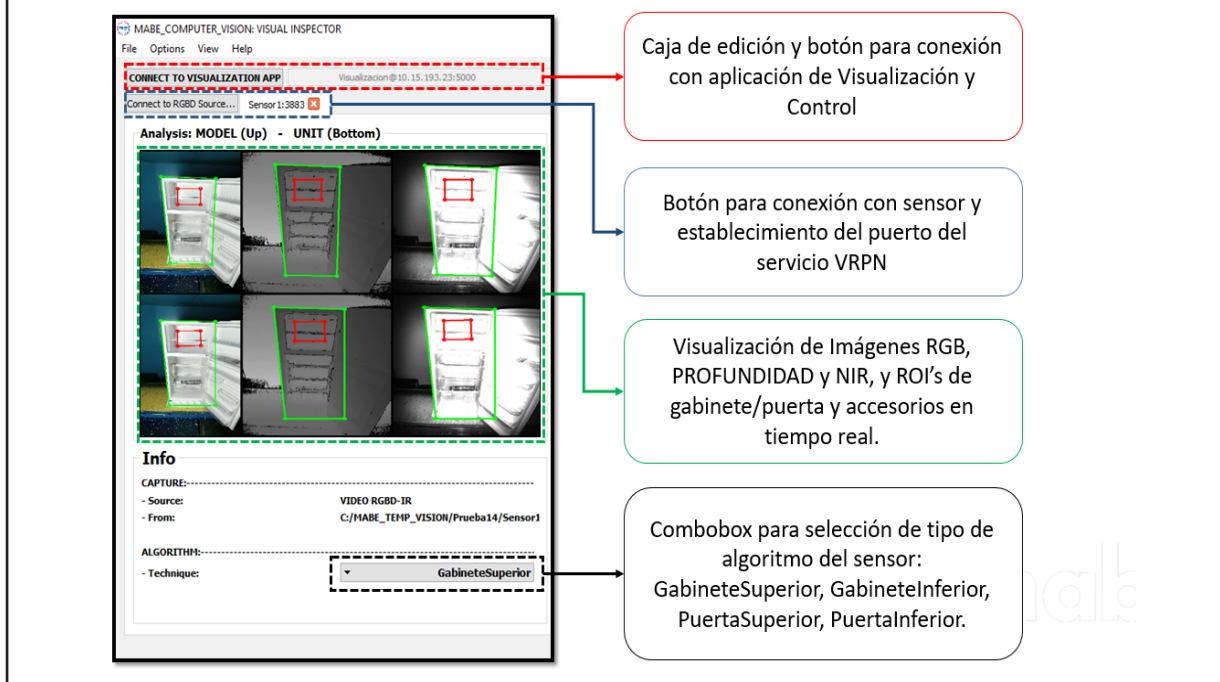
MABE_COMPUTER_VISION: VISUAL INSPECTOR

File Options View Help

CONNECT TO VISUALIZATION APP Visualizacion@10.15.193.23:5000

Connect to RGBD Source... Sensor1:3883

Analysis: MODEL (Up) - UNIT (Bottom)

Info

CAPTURE:

- Source: VIDEO RGBD-IR

- From: C:/MABE_TEMP_VISION/Prueba14/Sensor1

ALGORITHM:

- Technique: GabineteSuperior

Caja de edición y botón para conexión con aplicación de Visualización y Control

Botón para conexión con sensor y establecimiento del puerto del servicio VRPN

Visualización de Imágenes RGB, PROFUNDIDAD y NIR, y ROI's de gabinete/puerta y accesorios en tiempo real.

Combobox para selección de tipo de algoritmo del sensor: GabineteSuperior, GabineteInferior, PuertaSuperior, PuertaInferior.

mab